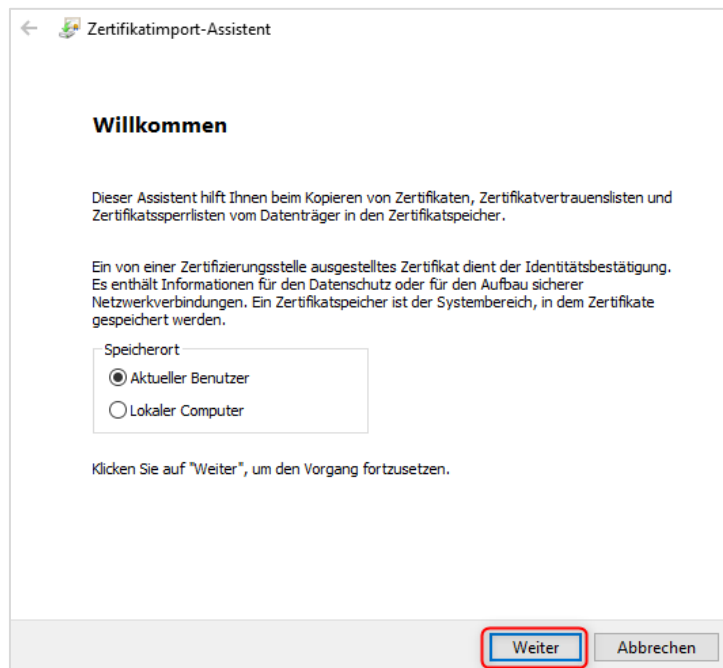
Zertifikatimport-Assistent

Willkommen

Dieser Assistent hilft Ihnen beim Kopieren von Zertifikaten, Zertifikatvertrauenslisten und Zertifikatssperrlisten vom Datenträger in den Zertifikatspeicher.

Ein von einer Zertifizierungsstelle ausgestelltes Zertifikat dient der Identitätsbestätigung. Es enthält Informationen für den Datenschutz oder für den Aufbau sicherer Netzwerkverbindungen. Ein Zertifikatspeicher ist der Systembereich, in dem Zertifikate gespeichert werden.

Speicherort
Aktueller Benutzer
Lokaler Computer

Klicken Sie auf "Weiter", um den Vorgang fortzusetzen.

Weiter
Abbrechen